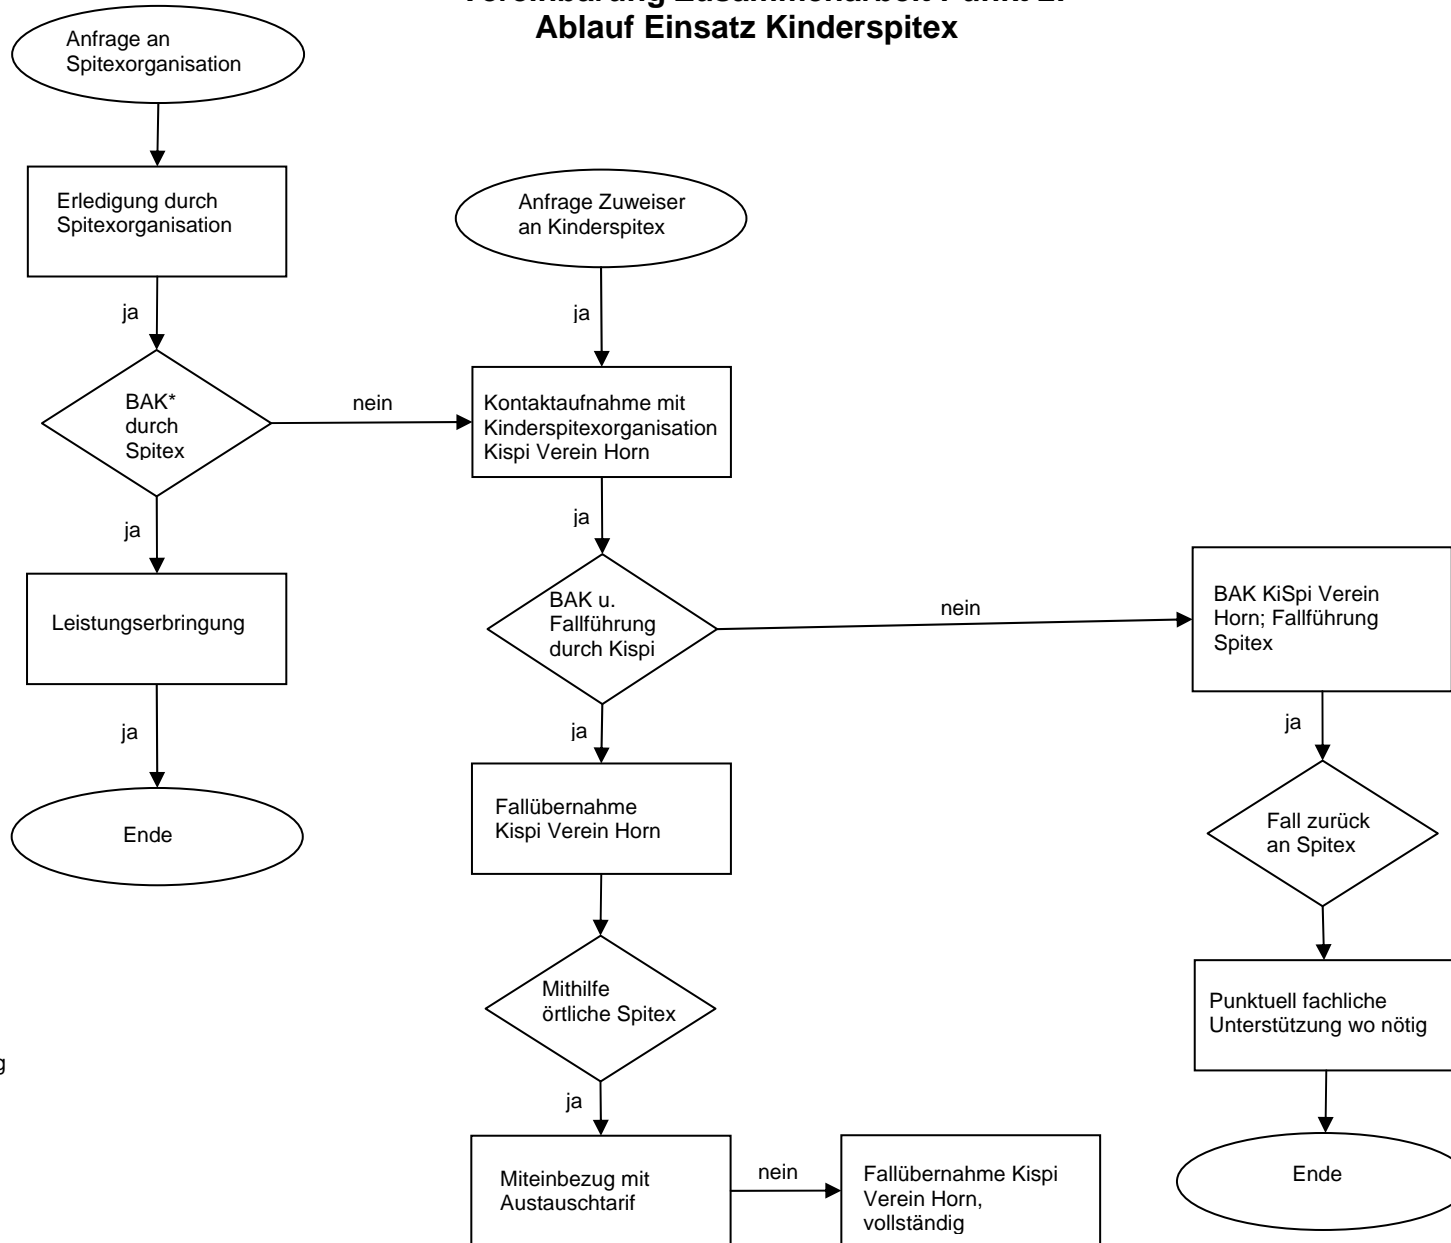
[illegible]
Ablauf Einsatz Kinderspitex

Anfrage an Spitexorganisation

Erledigung durch Spitexorganisation

ja

BAK* durch Spitex

nein

ja

Leistungserbringung

ja

Ende

Anfrage Zuweiser an Kinderspitex

ja

Kontaktaufnahme mit Kinderspitexorganisation Kispi Verein Horn

ja

BAK u. Fallführung durch Kispi

nein

ja

Fallübernahme Kispi Verein Horn

Mithilfe örtliche Spitex

ja

Miteinbezug mit Austauschtarif

nein

Fallübernahme Kispi Verein Horn, vollständig

BAK KiSpi Verein Horn; Fallführung Spitex

ja

Fall zurück an Spitex

Punktuell fachliche Unterstützung wo nötig

Ende

g